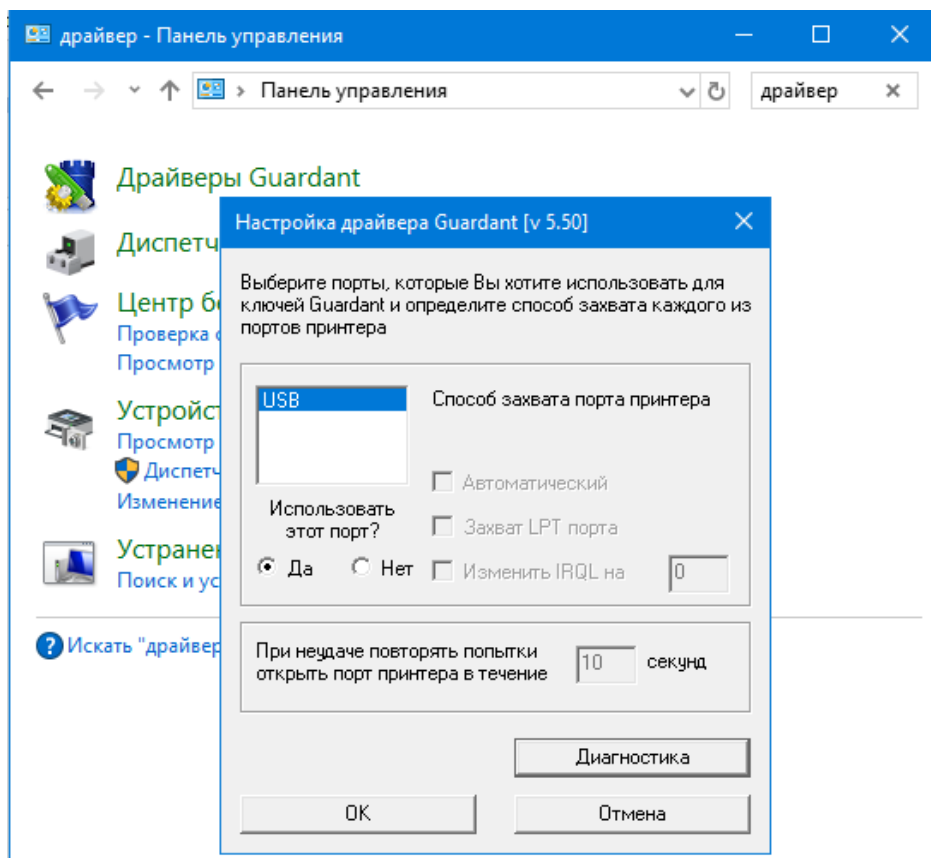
драйвер - Панель управления

Панель управления

драйвер

Драйверы Guardant

Диспетч

Центр бе
Проверка с
Просмотр

Устройст
Просмотр
Диспетч
Изменение

Устранен
Поиск и ус

Искать "драйвер

Настройка драйвера Guardant [v 5.50]

Выберите порты, которые Вы хотите использовать для ключей Guardant и определите способ захвата каждого из портов принтера

USB

Способ захвата порта принтера

Автоматический

Использовать этот порт?

Захват LPT порта

Да

Нет

Изменить IRQL на

0

При неудаче повторять попытки открыть порт принтера в течение

10

секунд

Диагностика

OK

Отмена